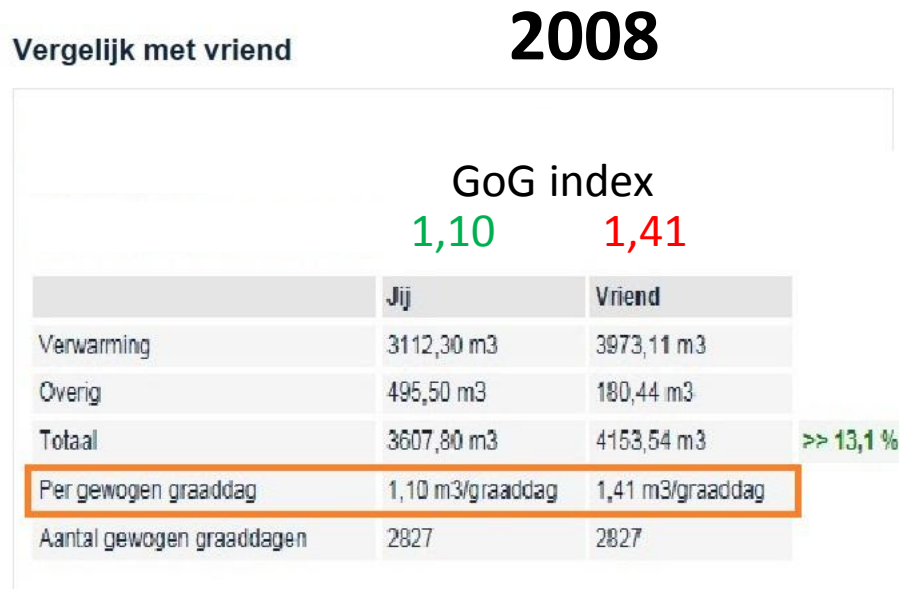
Vergelijk met vriend

2008

GoG index
1,10 1,41

| | Jij | Vriend | |
|---|---|---|---|
| Verwarming | 3112,30 m3 | 3973,11 m3 | |
| Overig | 495,50 m3 | 180,44 m3 | |
| Totaal | 3607,80 m3 | 4153,54 m3 | >> 13,1 % |
| Per gewogen graaddag | 1,10 m3/graaddag | 1,41 m3/graaddag | |
| Aantal gewogen graaddagen | 2827 | 2827 | |